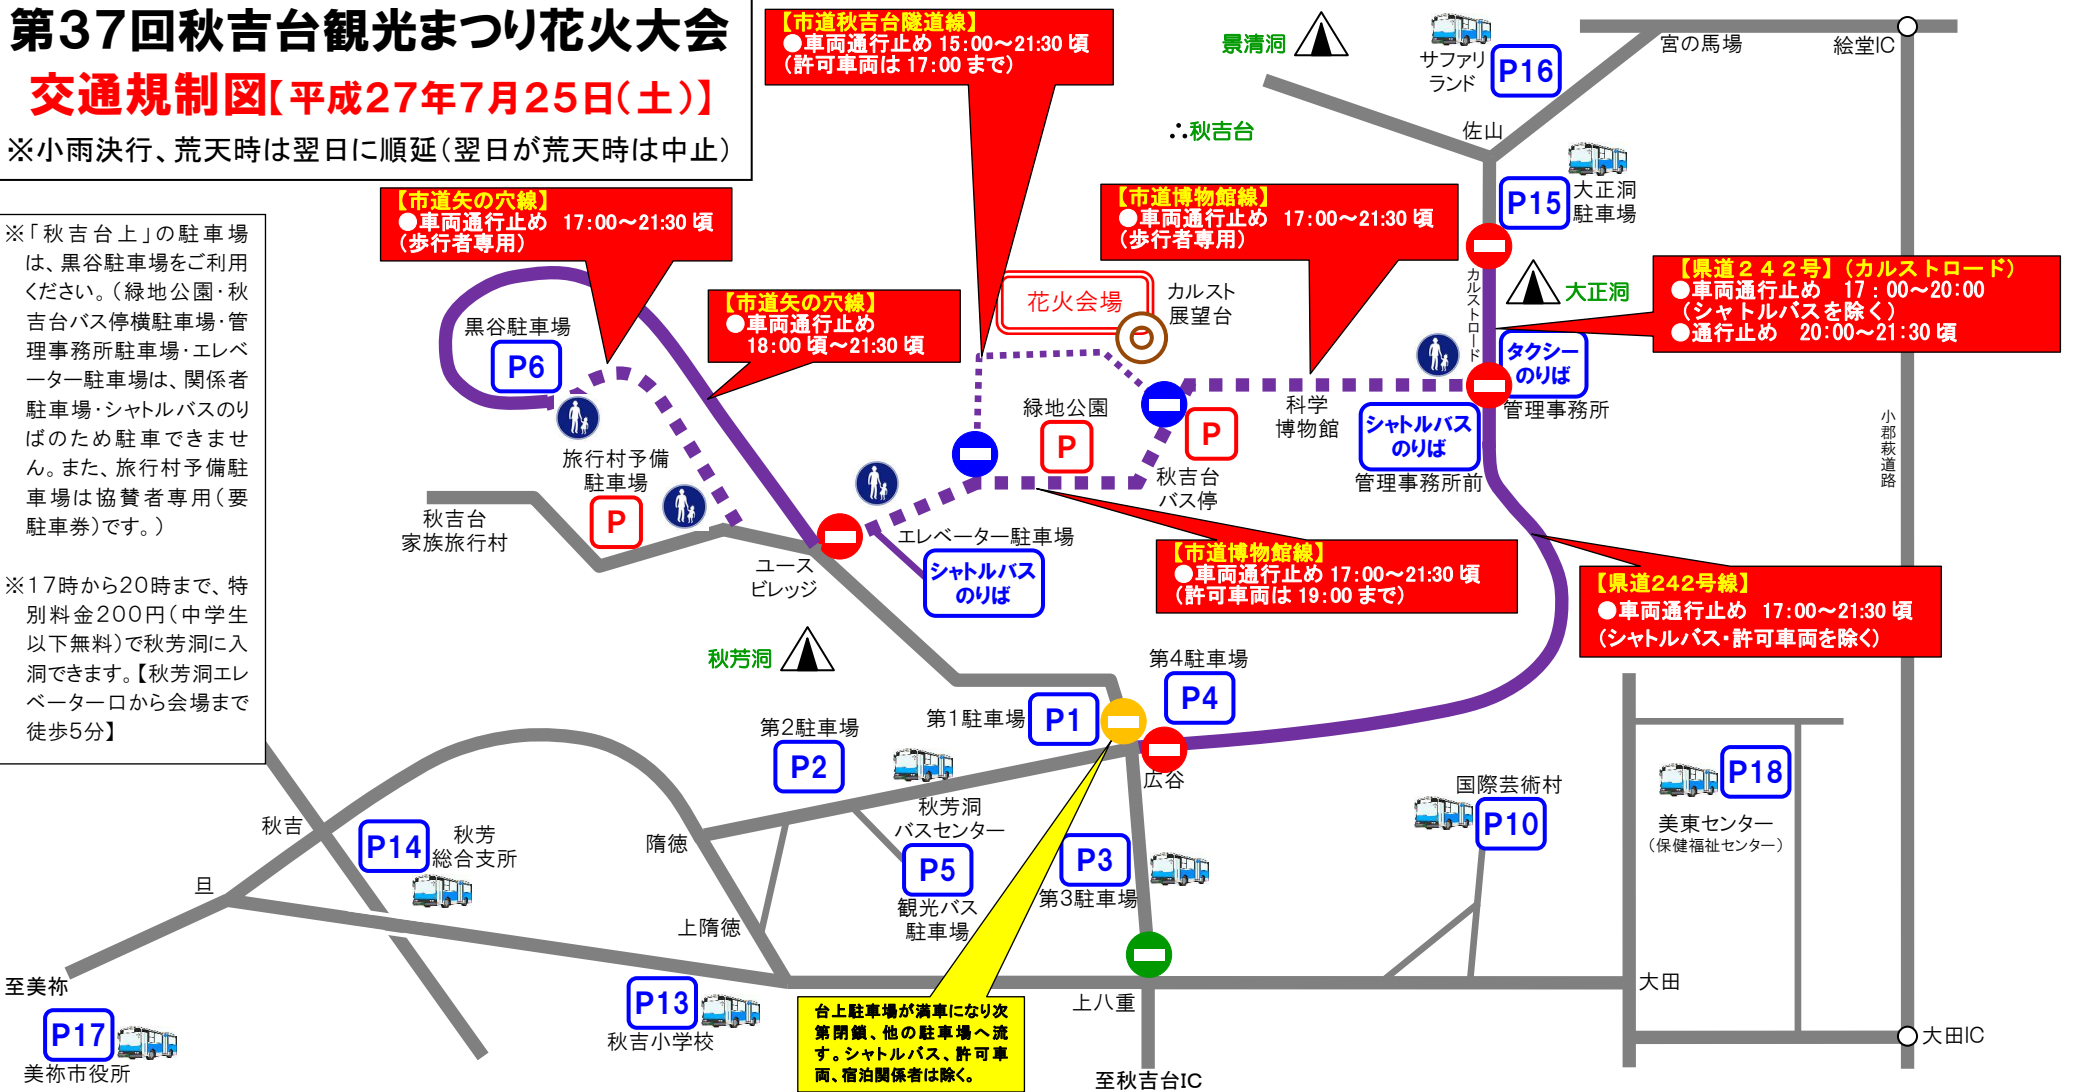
第37回秋吉台観光まつり花火大会
交通規制図【平成27年7月25日(土)】
※小雨決行、荒天時は翌日に順延(翌日が荒天時は中止)

【市道秋吉台隧道線】
●車両通行止め 15:00～21:30 頃
(許可車両は 17:00 まで)

景清洞
サファリランド
P16
宮の馬場
絵堂IC
∴秋吉台
佐山
P15
大正洞駐車場

※「秋吉台上」の駐車場は、黒谷駐車場をご利用ください。(緑地公園・秋吉台バス停横駐車場・管理事務所駐車場・エレベーター駐車場は、関係者駐車場・シャトルバスのりばのため駐車できません。また、旅行村予備駐車場は協賛者専用(要駐車券)です。)

※17時から20時まで、特別料金200円(中学生以下無料)で秋芳洞に入洞できます。【秋芳洞エレベーター口から会場まで徒歩5分】

【市道矢の穴線】
●車両通行止め 17:00～21:30 頃
(歩行者専用)

【市道博物館線】
●車両通行止め 17:00～21:30 頃
(歩行者専用)

大正洞
【県道２４２号】(カルストロード)
●車両通行止め 17：00～20:00
(シャトルバスを除く)
●通行止め 20:00～21:30 頃

黒谷駐車場
P6
【市道矢の穴線】
●車両通行止め
18:00 頃～21:30 頃
花火会場
カルスト展望台
カルストロード
タクシーのりば
管理事務所
緑地公園
P
P
科学博物館
シャトルバスのりば
管理事務所前
秋吉台バス停
小郡萩道路
旅行村予備駐車場
P
秋吉台家族旅行村
ユースビレッジ
エレベーター駐車場
シャトルバスのりば
【市道博物館線】
●車両通行止め 17:00～21:30 頃
(許可車両は 19:00 まで)
【県道242号線】
●車両通行止め 17:00～21:30 頃
(シャトルバス･許可車両を除く)

秋芳洞
第4駐車場
P4
第1駐車場
P1
第2駐車場
P2
広谷
国際芸術村
P18
美東センター
(保健福祉センター)
P10
秋吉
P14
秋芳総合支所
隋徳
秋芳洞バスセンター
P5
観光バス駐車場
P3
第3駐車場
旦
上隋徳
大田
至美祢
P13
秋吉小学校
台上駐車場が満車になり次第閉鎖、他の駐車場へ流す。シャトルバス、許可車両、宿泊関係者は除く。
上八重
大田IC
P17
美祢市役所
至秋吉台IC